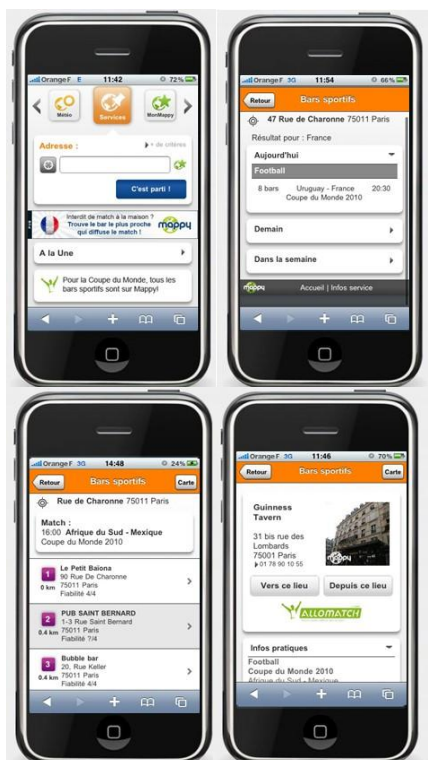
Orange F E 11:42 72%

Météo Services MonMappy

Adresse : + de critères

C'est parti !

Interdit de match à la maison ? Trouve le bar le plus proche qui diffuse le match ! mappy

A la Une

Pour la Coupe du Monde, tous les bars sportifs sont sur Mappy!

Orange F 3G 11:54 66%

Retour Bars sportifs

47 Rue de Charonne 75011 Paris

Résultat pour : France

Aujourd'hui

Football

8 bars Uruguay - France 20:30 Coupe du Monde 2010

Demain

Dans la semaine

mappy Accueil | Infos service

Orange F 3G 14:48 24%

Retour Bars sportifs Carte

Rue de Charonne 75011 Paris

Match :
16:00 Afrique du Sud - Mexique
Coupe du Monde 2010

1 0 km Le Petit Baiona 90 Rue De Charonne 75011 Paris Fiabilité 4/4

2 0.4 km PUB SAINT BERNARD 1-3 Rue Saint Bernard 75011 Paris Fiabilité ?/4

3 0.4 km Bubble bar 20, Rue Keller 75011 Paris Fiabilité 4/4

Orange F 3G 11:46 70%

Retour Bars sportifs Carte

Guinness Tavern

31 bis rue des Lombards 75001 Paris
01 78 90 10 55

mappy

Vers ce lieu Depuis ce lieu

ALLOMATCH

Infos pratiques

Football
Coupe du Monde 2010
Afrique du Sud - Mexique